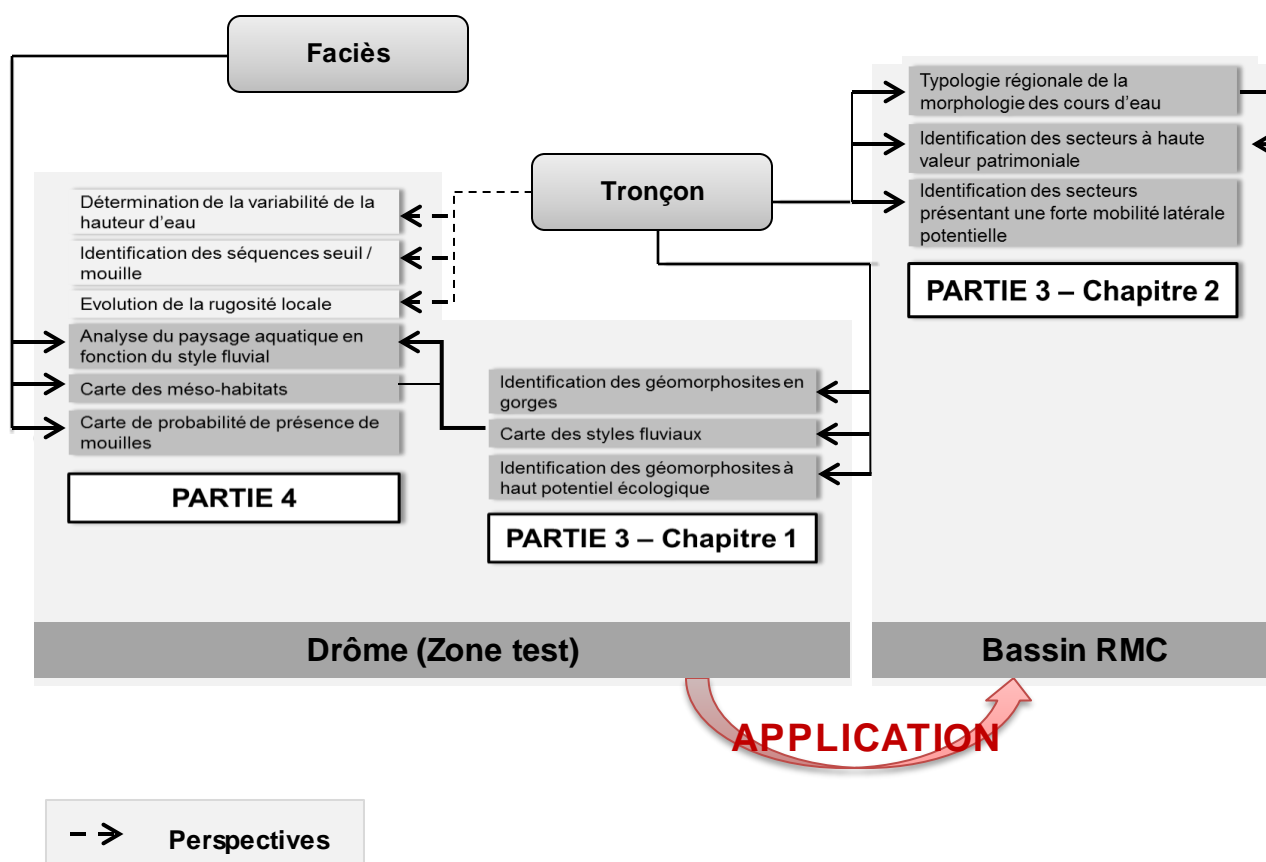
Faciès

Tronçon

Typologie régionale de la morphologie des cours d'eau

Identification des secteurs à haute valeur patrimoniale

Identification des secteurs présentant une forte mobilité latérale potentielle

PARTIE 3 – Chapitre 2

Détermination de la variabilité de la hauteur d'eau

Identification des séquences seuil / mouille

Evolution de la rugosité locale

Analyse du paysage aquatique en fonction du style fluvial

Carte des méso-habitats

Carte de probabilité de présence de mouilles

PARTIE 4

Identification des géomorphosites en gorges

Carte des styles fluviaux

Identification des géomorphosites à haut potentiel écologique

PARTIE 3 – Chapitre 1

Drôme (Zone test)

Bassin RMC

APPLICATION

Perspectives